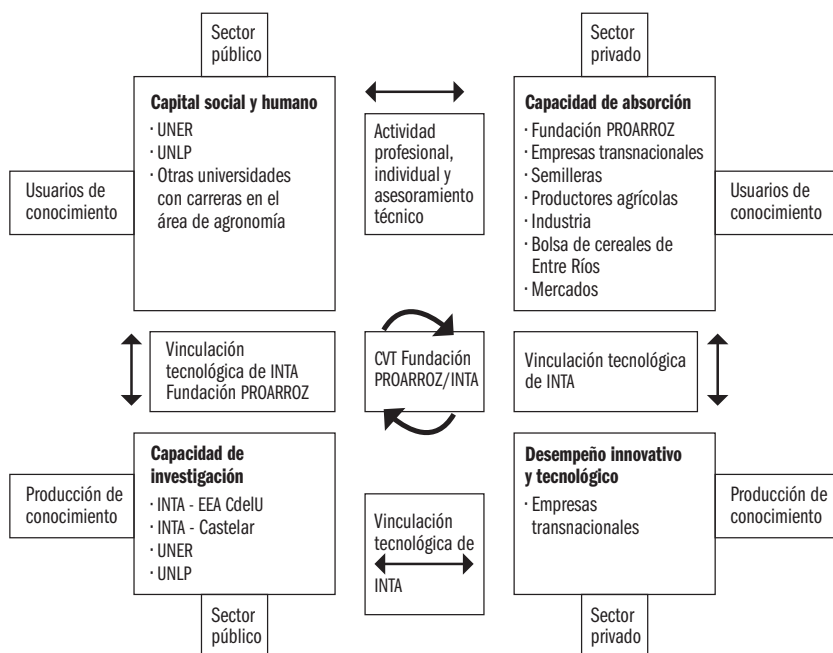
Sector público

Capital social y humano
· UNER
· UNLP
· Otras universidades con carreras en el área de agronomía

Usuarios de conocimiento

Actividad profesional, individual y asesoramiento técnico

Sector privado

Capacidad de absorción
· Fundación PROARROZ
· Empresas transnacionales
· Semilleras
· Productores agrícolas
· Industria
· Bolsa de cereales de Entre Ríos
· Mercados

Usuarios de conocimiento

Vinculación tecnológica de INTA Fundación PROARROZ

CVT Fundación PROARROZ/INTA

Vinculación tecnológica de INTA

Capacidad de investigación
· INTA - EEA CdelU
· INTA - Castelar
· UNER
· UNLP

Producción de conocimiento

Vinculación tecnológica de INTA

Desempeño innovativo y tecnológico
· Empresas transnacionales

Producción de conocimiento

Sector público

Sector privado